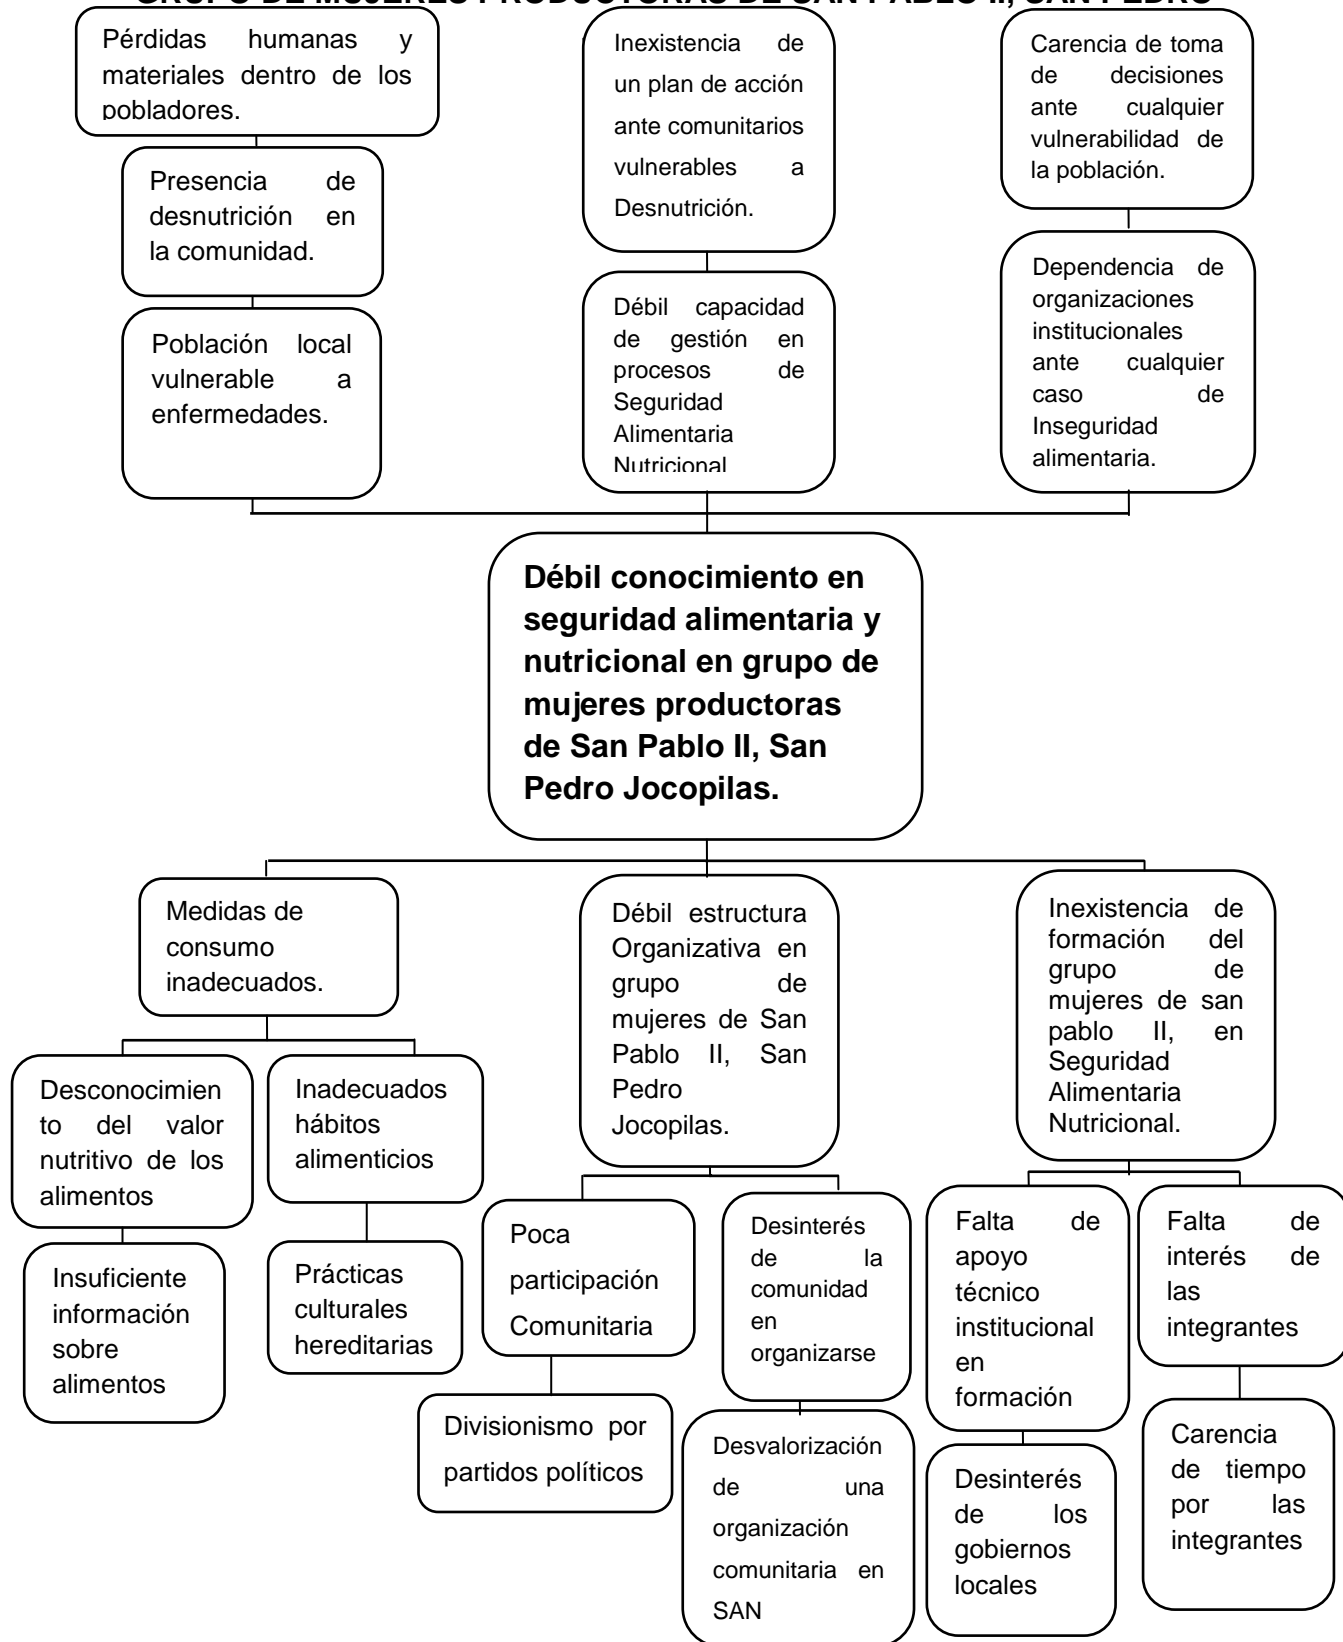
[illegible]

Pérdidas humanas y materiales dentro de los pobladores.

Presencia de desnutrición en la comunidad.

Población local vulnerable a enfermedades.

Inexistencia de un plan de acción ante comunitarios vulnerables a Desnutrición.

Débil capacidad de gestión en procesos de Seguridad Alimentaria Nutricional

Carencia de toma de decisiones ante cualquier vulnerabilidad de la población.

Dependencia de organizaciones institucionales ante cualquier caso de Inseguridad alimentaria.

**Débil conocimiento en seguridad alimentaria y nutricional en grupo de mujeres productoras de San Pablo II, San Pedro Jocopilas.**

Medidas de consumo inadecuados.

Desconocimiento del valor nutritivo de los alimentos

Insuficiente información sobre alimentos

Inadecuados hábitos alimenticios

Prácticas culturales hereditarias

Débil estructura Organizativa en grupo de mujeres de San Pablo II, San Pedro Jocopilas.

Poca participación Comunitaria

Divisionismo por partidos políticos

Desinterés de la comunidad en organizarse

Desvalorización de una organización comunitaria en SAN

Inexistencia de formación del grupo de mujeres de san pablo II, en Seguridad Alimentaria Nutricional.

Falta de apoyo técnico institucional en formación

Desinterés de los gobiernos locales

Falta de interés de las integrantes

Carencia de tiempo por las integrantes